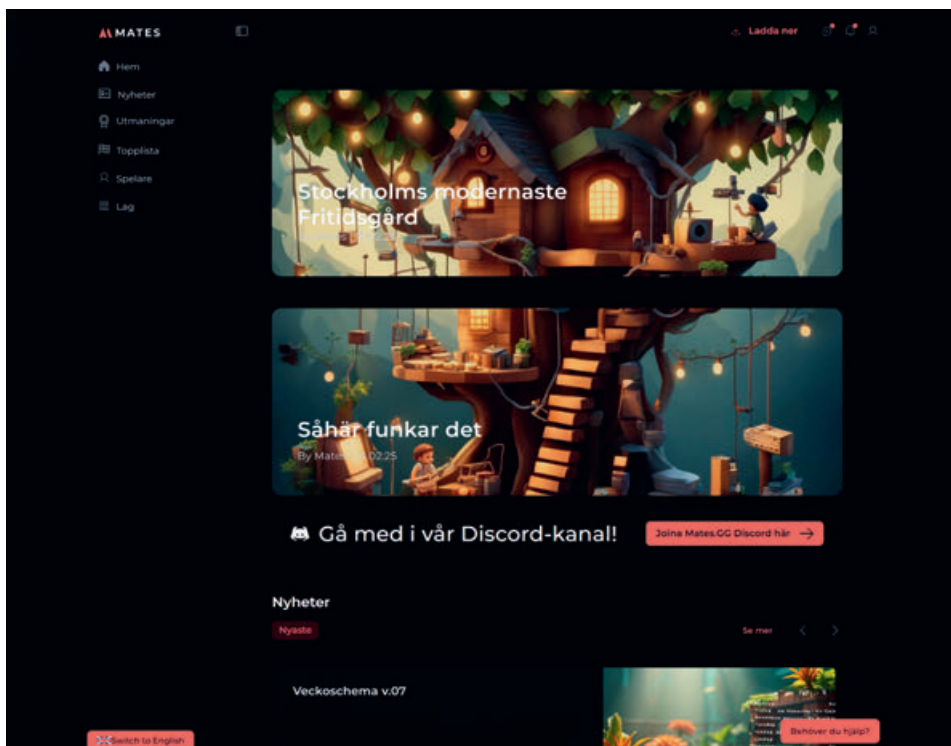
MATES

Hem
Nyheter
Utmaningar
Topplista
Spelare
Lag

Ladda ner

Stockholms modernaste Fritidsgård

Såhär funkar det
By Mates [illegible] 02:25

Gå med i vår Discord-kanal!
Joina Mates.GG Discord här →

Nyheter
Nyaste
Se mer

Veckoschema v.07

Switch to English
Behöver du hjälp?